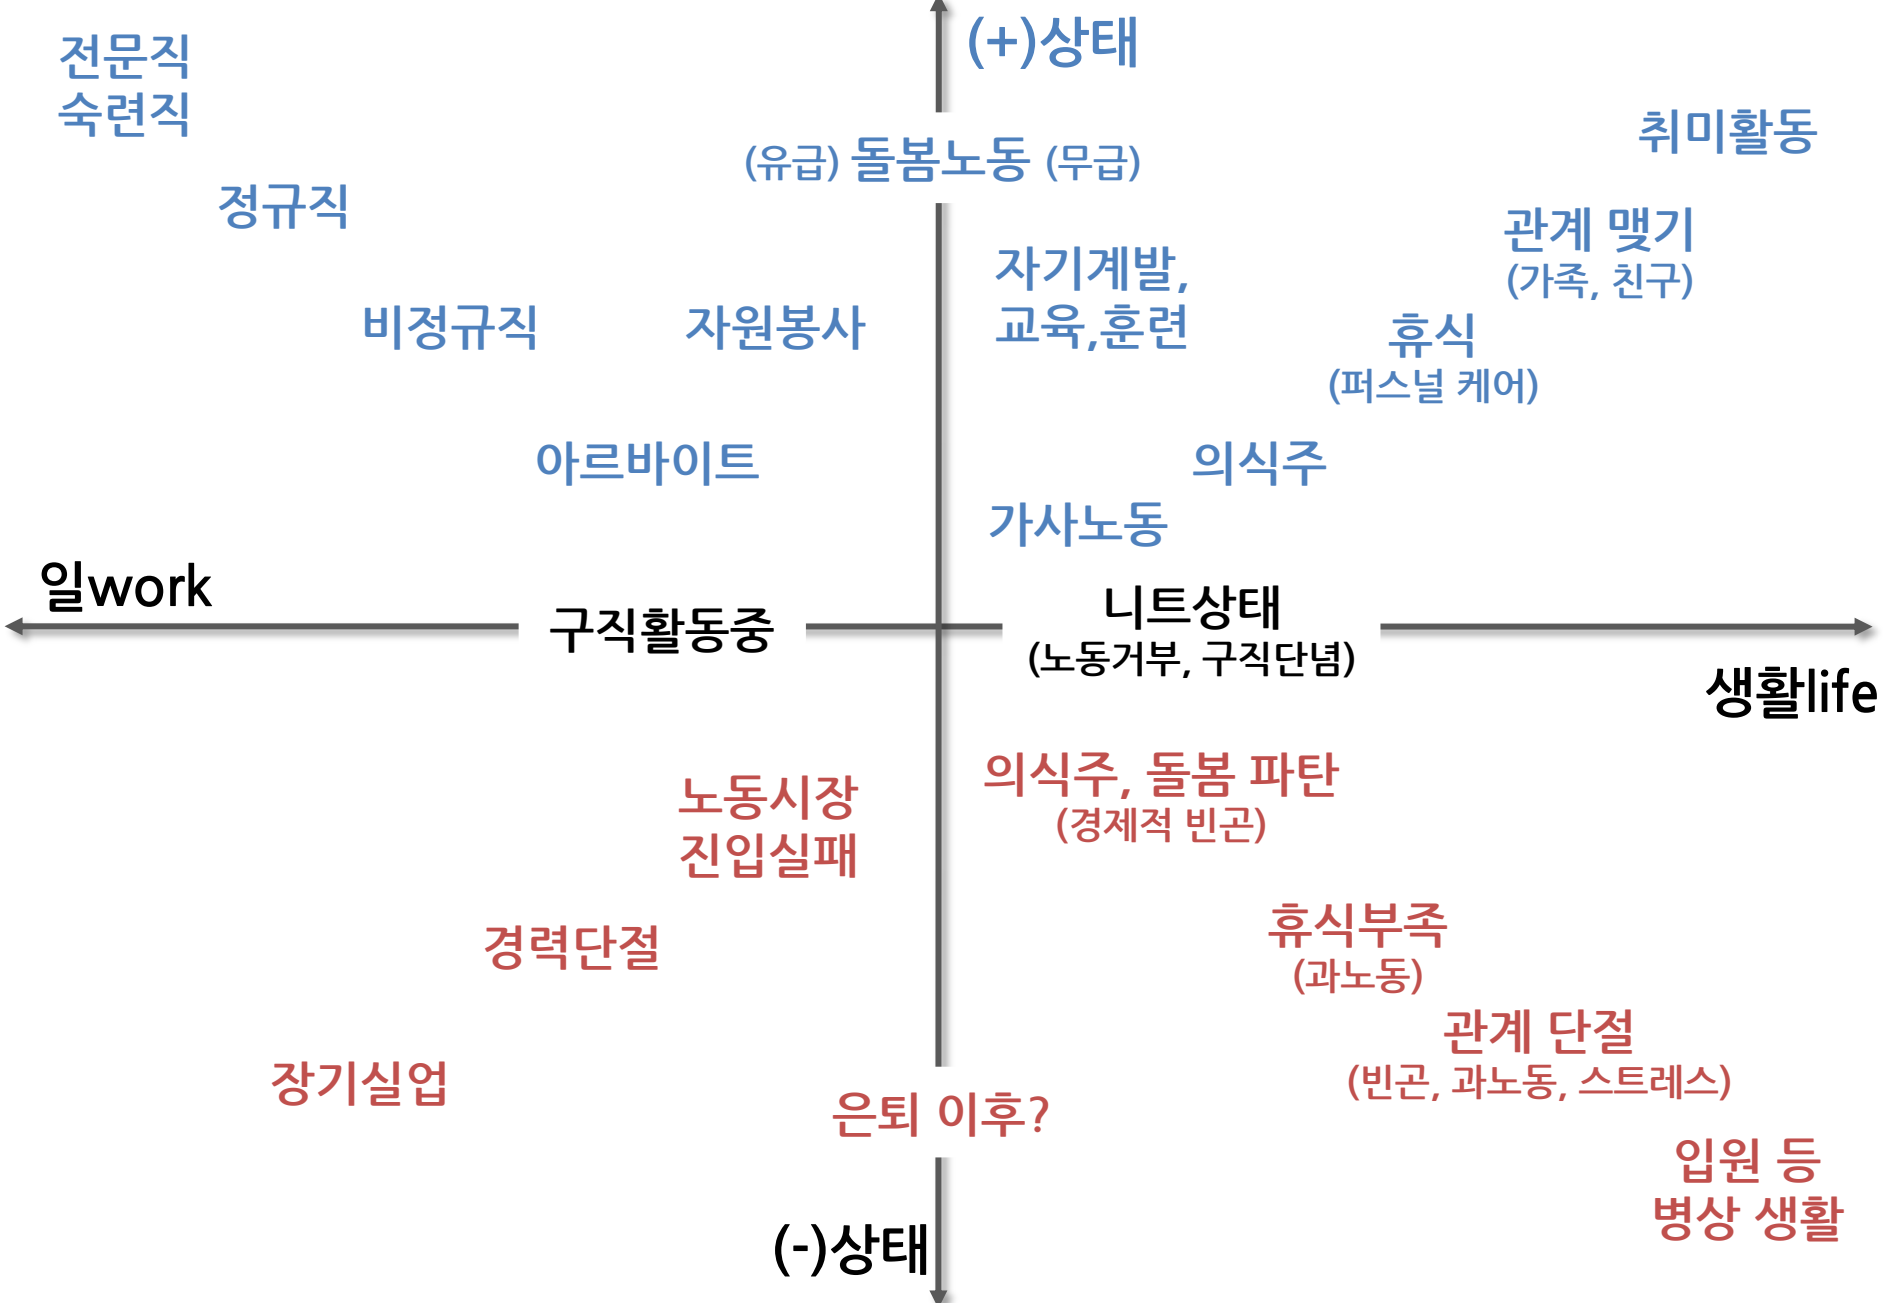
(+)상태

전문직
숙련직

정규직

(유급) 돌봄노동 (무급)

취미활동

관계 맺기
(가족, 친구)

자기계발,
교육,훈련

비정규직

자원봉사

휴식
(퍼스널 케어)

아르바이트

의식주

가사노동

일work

구직활동중

니트상태
(노동거부, 구직단념)

생활life

노동시장
진입실패

의식주, 돌봄 파탄
(경제적 빈곤)

경력단절

휴식부족
(과노동)

관계 단절
(빈곤, 과노동, 스트레스)

장기실업

은퇴 이후?

입원 등
병상 생활

(-)상태